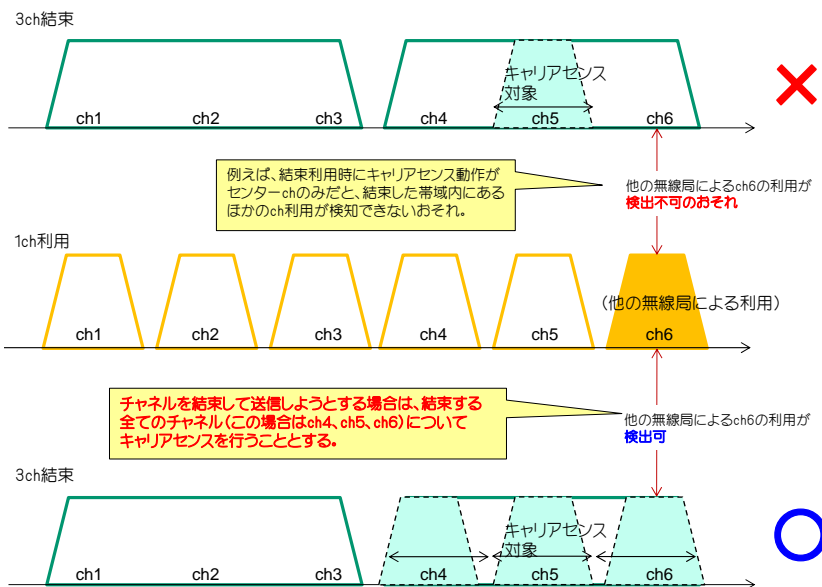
3ch結束

キャリアセンス対象

ch1 ch2 ch3 ch4 ch5 ch6

例えば、結束利用時にキャリアセンス動作がセンターchのみだと、結束した帯域内にあるほかのch利用が検知できないおそれ。

他の無線局によるch6の利用が
検出不可のおそれ

1ch利用

(他の無線局による利用)

ch1 ch2 ch3 ch4 ch5 ch6

チャネルを結束して送信しようとする場合は、結束する全てのチャネル(この場合はch4、ch5、ch6)についてキャリアセンスを行うこととする。

他の無線局によるch6の利用が
検出可

3ch結束

キャリアセンス対象

ch1 ch2 ch3 ch4 ch5 ch6